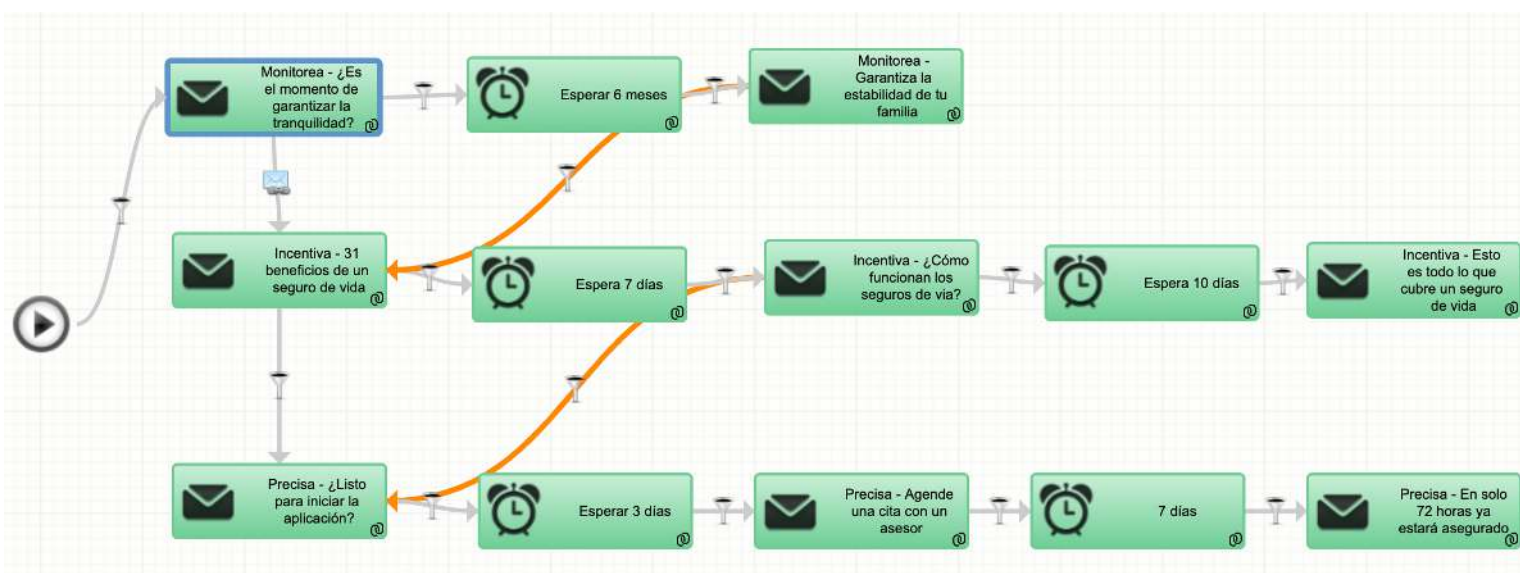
Monitorea - ¿Es el momento de garantizar la tranquilidad?

Esperar 6 meses

Monitorea - Garantiza la estabilidad de tu familia

Incentiva - 31 beneficios de un seguro de vida

Espera 7 días

Incentiva - ¿Cómo funcionan los seguros de via?

Espera 10 días

Incentiva - Esto es todo lo que cubre un seguro de vida

Precisa - ¿Listo para iniciar la aplicación?

Esperar 3 días

Precisa - Agende una cita con un asesor

7 días

Precisa - En solo 72 horas ya estará asegurado